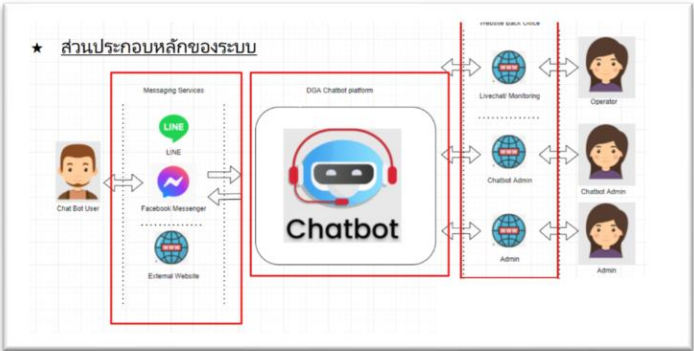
★ ส่วนประกอบหลักของระบบ

Messaging Services

LINE

LINE

Facebook Messenger

External Website

Chat Bot User

DGA Chatbot platform

Chatbot

Website Back Office

Livechat/ Monitoring

Chatbot Admin

Admin

Operator

Chatbot Admin

Admin